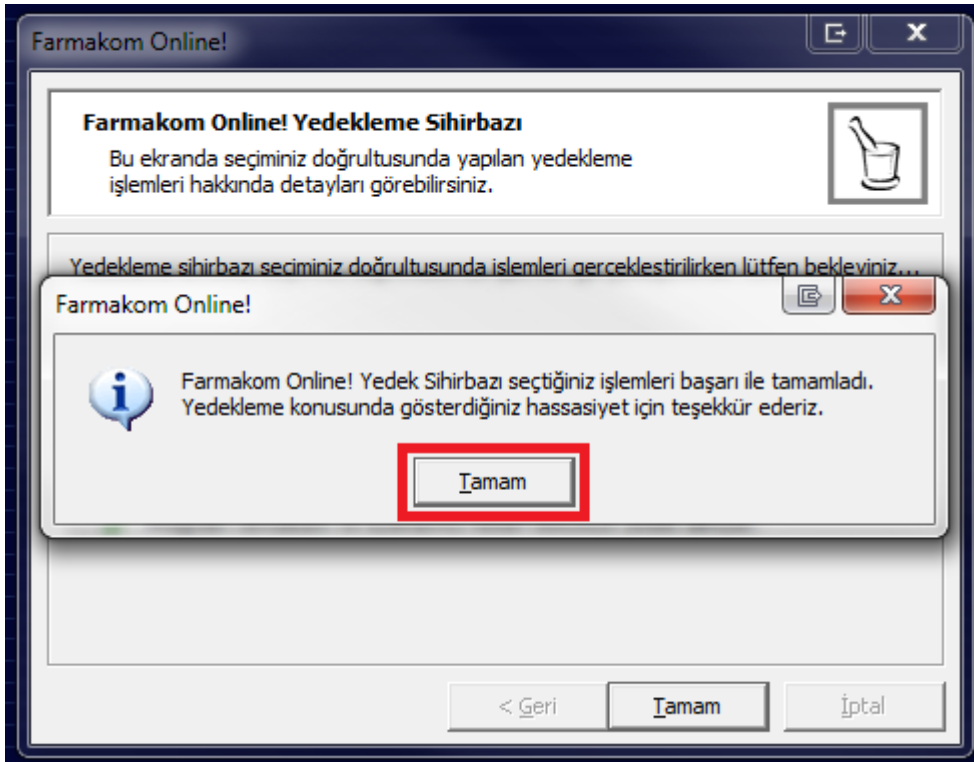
Farmakom Online!

Farmakom Online! Yedekleme Sihirbazı

Bu ekranda seçiminiz doğrultusunda yapılan yedekleme işlemleri hakkında detayları görebilirsiniz.

Yedekleme sihirbazı seçiminiz doğrultusunda işlemleri gerçekleştirilirken lütfen bekleyiniz...

Farmakom Online!

Farmakom Online! Yedek Sihirbazı seçtiğiniz işlemleri başarı ile tamamladı. Yedekleme konusunda gösterdiğiniz hassasiyet için teşekkür ederiz.

Tamam

< Geri

Tamam

İptal